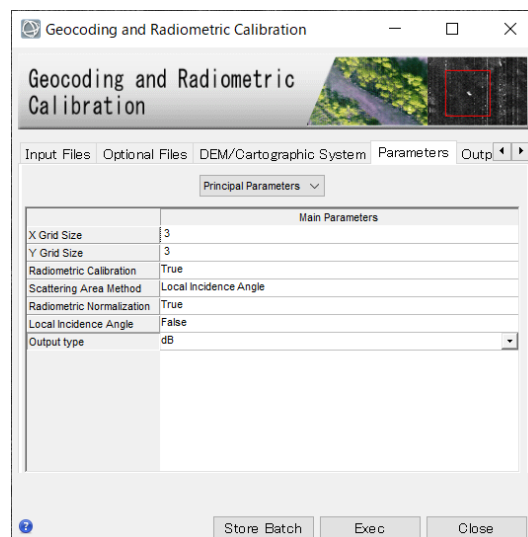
Geocoding and Radiometric Calibration

Geocoding and Radiometric Calibration

Input Files | Optional Files | DEM/Cartographic System | Parameters | Outp

Principal Parameters

| | Main Parameters |
|---|---|
| X Grid Size | 3 |
| Y Grid Size | 3 |
| Radiometric Calibration | True |
| Scattering Area Method | Local Incidence Angle |
| Radiometric Normalization | True |
| Local Incidence Angle | False |
| Output type | dB |

Store Batch | Exec | Close